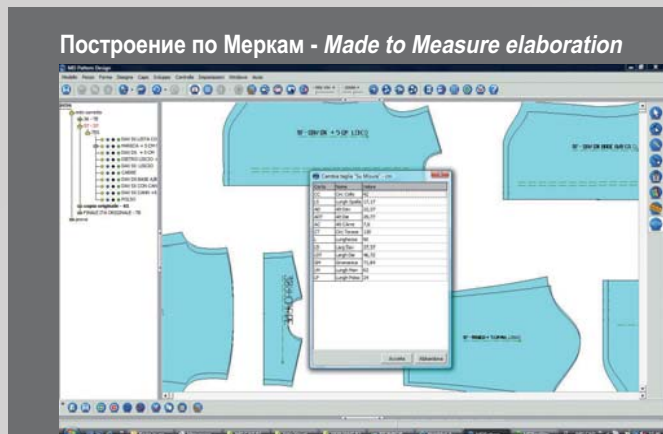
Построение по Меркам - *Made to Measure elaboration*

MS Pattern Design

Modello Pezzo Forma Disegna Capo Sviluppo Controllo Dispositivi Window Aiuto

Cambia taglia "Su Misura"

| Sigla | Nome | Valore |
|---|---|---|
| CC | Circ Collo | 42 |
| LS | Lungh Spalla | 17,17 |
| AT | Alt Davanti | 33,37 |
| AST | Alt Dietro | 39,77 |
| AC | Alt Cavalo | 7,8 |
| CT | Circ Torace | 130 |
| L | Lunghezza | 90 |
| LD | Larg Dav | 27,57 |
| LDT | Lungh Dietr | 46,52 |
| AM | Giromanica | 73,84 |
| LM | Lungh Man | 63 |
| LP | Lungh Polso | 24 |

Accetta Abbandona